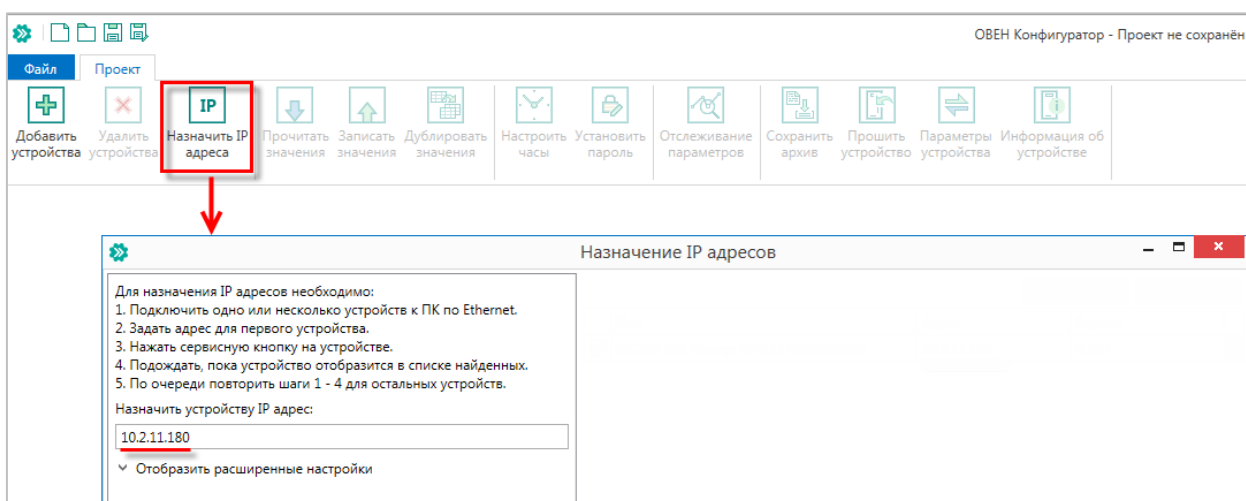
ОВЕН Конфигуратор - Проект не сохранён

Файл
Проект

Добавить устройства
Удалить устройства
IP
Назначить IP адреса
Прочитать значения
Записать значения
Дублировать значения
Настроить часы
Установить пароль
Отслеживание параметров
Сохранить архив
Прошить устройство
Параметры устройства
Информация об устройстве

Назначение IP адресов

Для назначения IP адресов необходимо:
1. Подключить одно или несколько устройств к ПК по Ethernet.
2. Задать адрес для первого устройства.
3. Нажать сервисную кнопку на устройстве.
4. Подождать, пока устройство отобразится в списке найденных.
5. По очереди повторить шаги 1 - 4 для остальных устройств.

Назначить устройству IP адрес:

10.2.11.180

Отобразить расширенные настройки